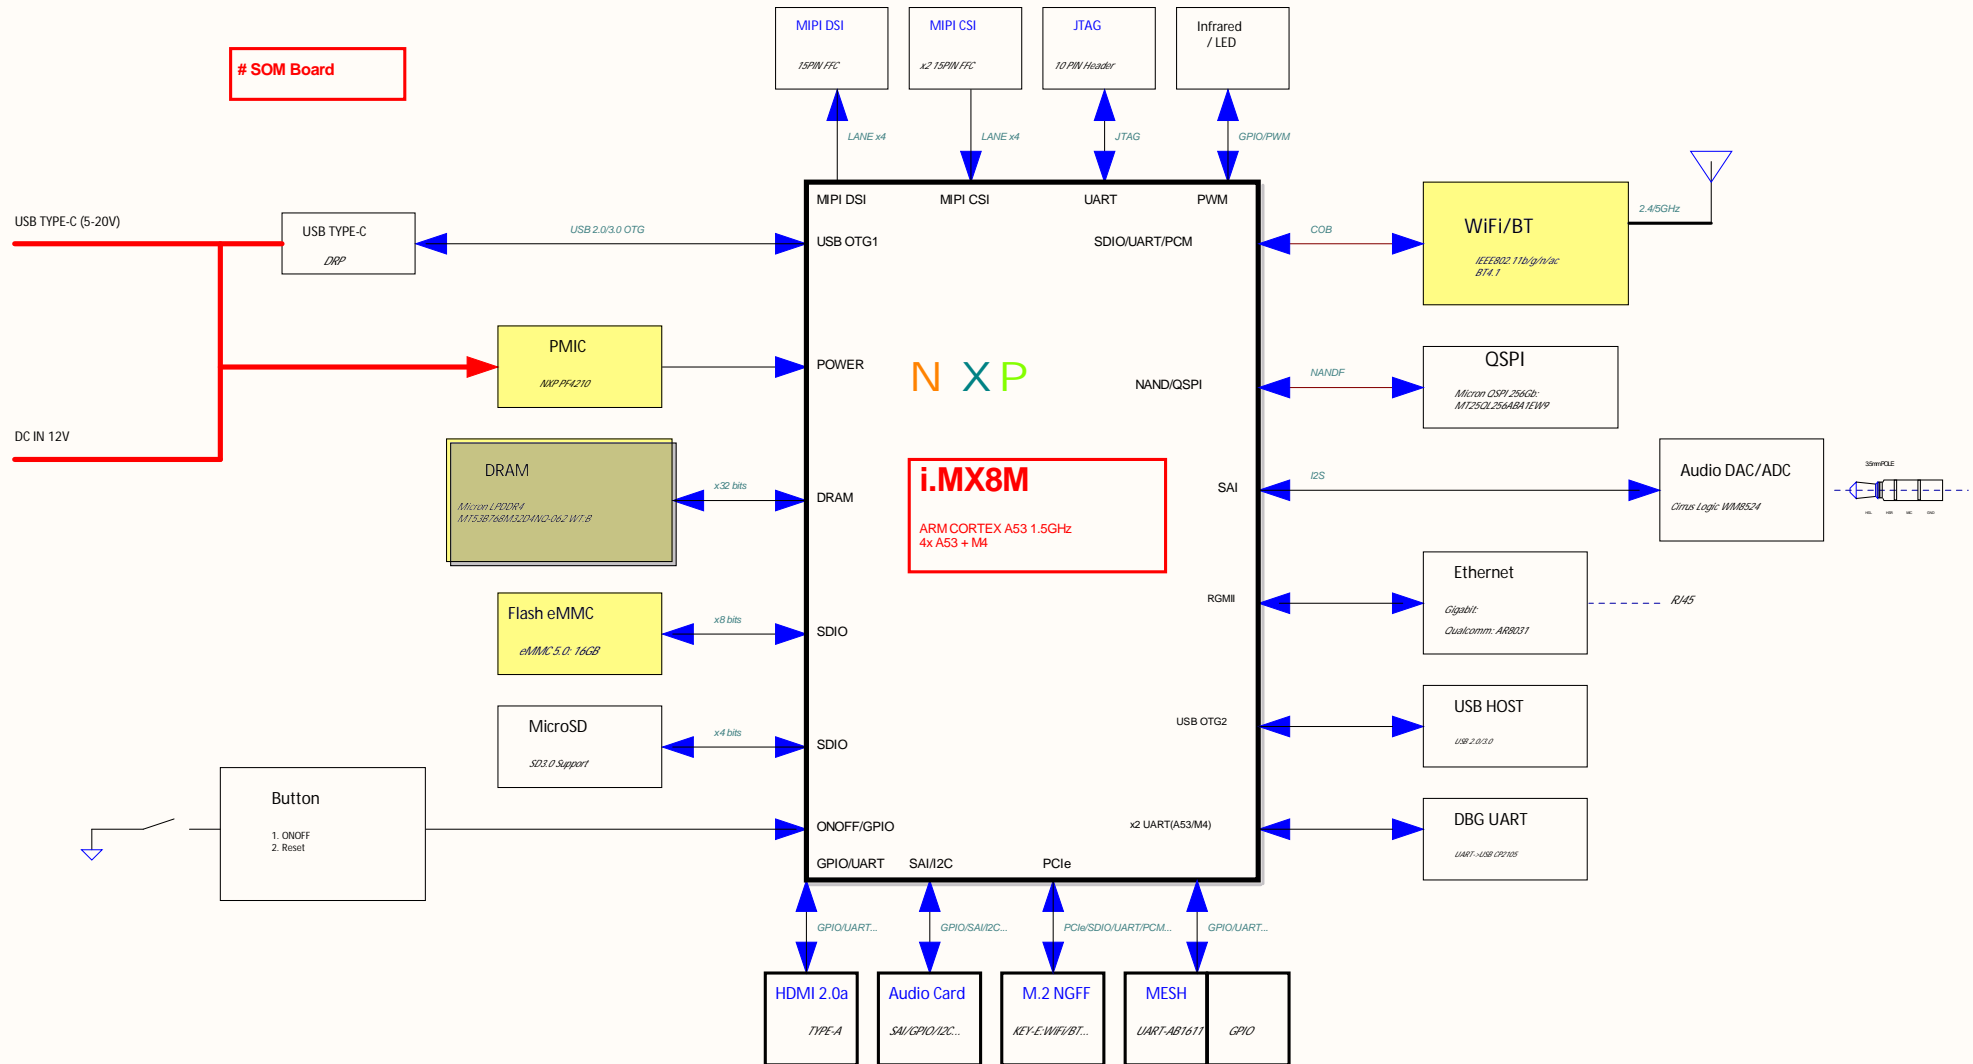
# SOM Board

MIPI DSI
15PIN FFC

MIPI CSI
x2 15PIN FFC

JTAG
10 PIN Header

Infrared / LED

LANE x4

LANE x4

JTAG

GPIO/PWM

USB TYPE-C (5-20V)

USB TYPE-C
DRP

USB 2.0/3.0 OTG

MIPI DSI

MIPI CSI

UART

PWM

USB OTG1

SDIO/UART/PCM

COB

WiFi/BT
IEEE802.11b/g/n/ac
BT4.1

2.4/5GHz

PMIC
NXP PF4210

POWER

NXP

NAND/QSPI

NANDF

QSPI
Micron QSPI 256Gb:
MT25QL256ABA1EW9

DC IN 12V

DRAM
Micron LPDDR4
MT53B768M32D4NQ-062 WT:B

x32 bits

DRAM

i.MX8M
ARM CORTEX A53 1.5GHz
4x A53 + M4

SAI

I2S

Audio DAC/ADC
Cirrus Logic WM8524

3.5mm4POLE

RGMII

Ethernet
Gigabit:
Qualcomm: AR8031

RJ45

Flash eMMC
eMMC 5.0: 16GB

x8 bits

SDIO

MicroSD
SD3.0 Support

x4 bits

SDIO

USB OTG2

USB HOST
USB 2.0/3.0

Button
1. ONOFF
2. Reset

ONOFF/GPIO

x2 UART(A53/M4)

DBG UART
UART->USB CP2105

GPIO/UART

SAI/I2C

PCIe

GPIO/UART...

GPIO/SAI/I2C...

PCIe/SDIO/UART/PCM...

GPIO/UART...

HDMI 2.0a
TYPE-A

Audio Card
SAI/GPIO/I2C...

M.2 NGFF
KEY-E:WiFi/BT...

MESH
UART-AB1611

GPIO